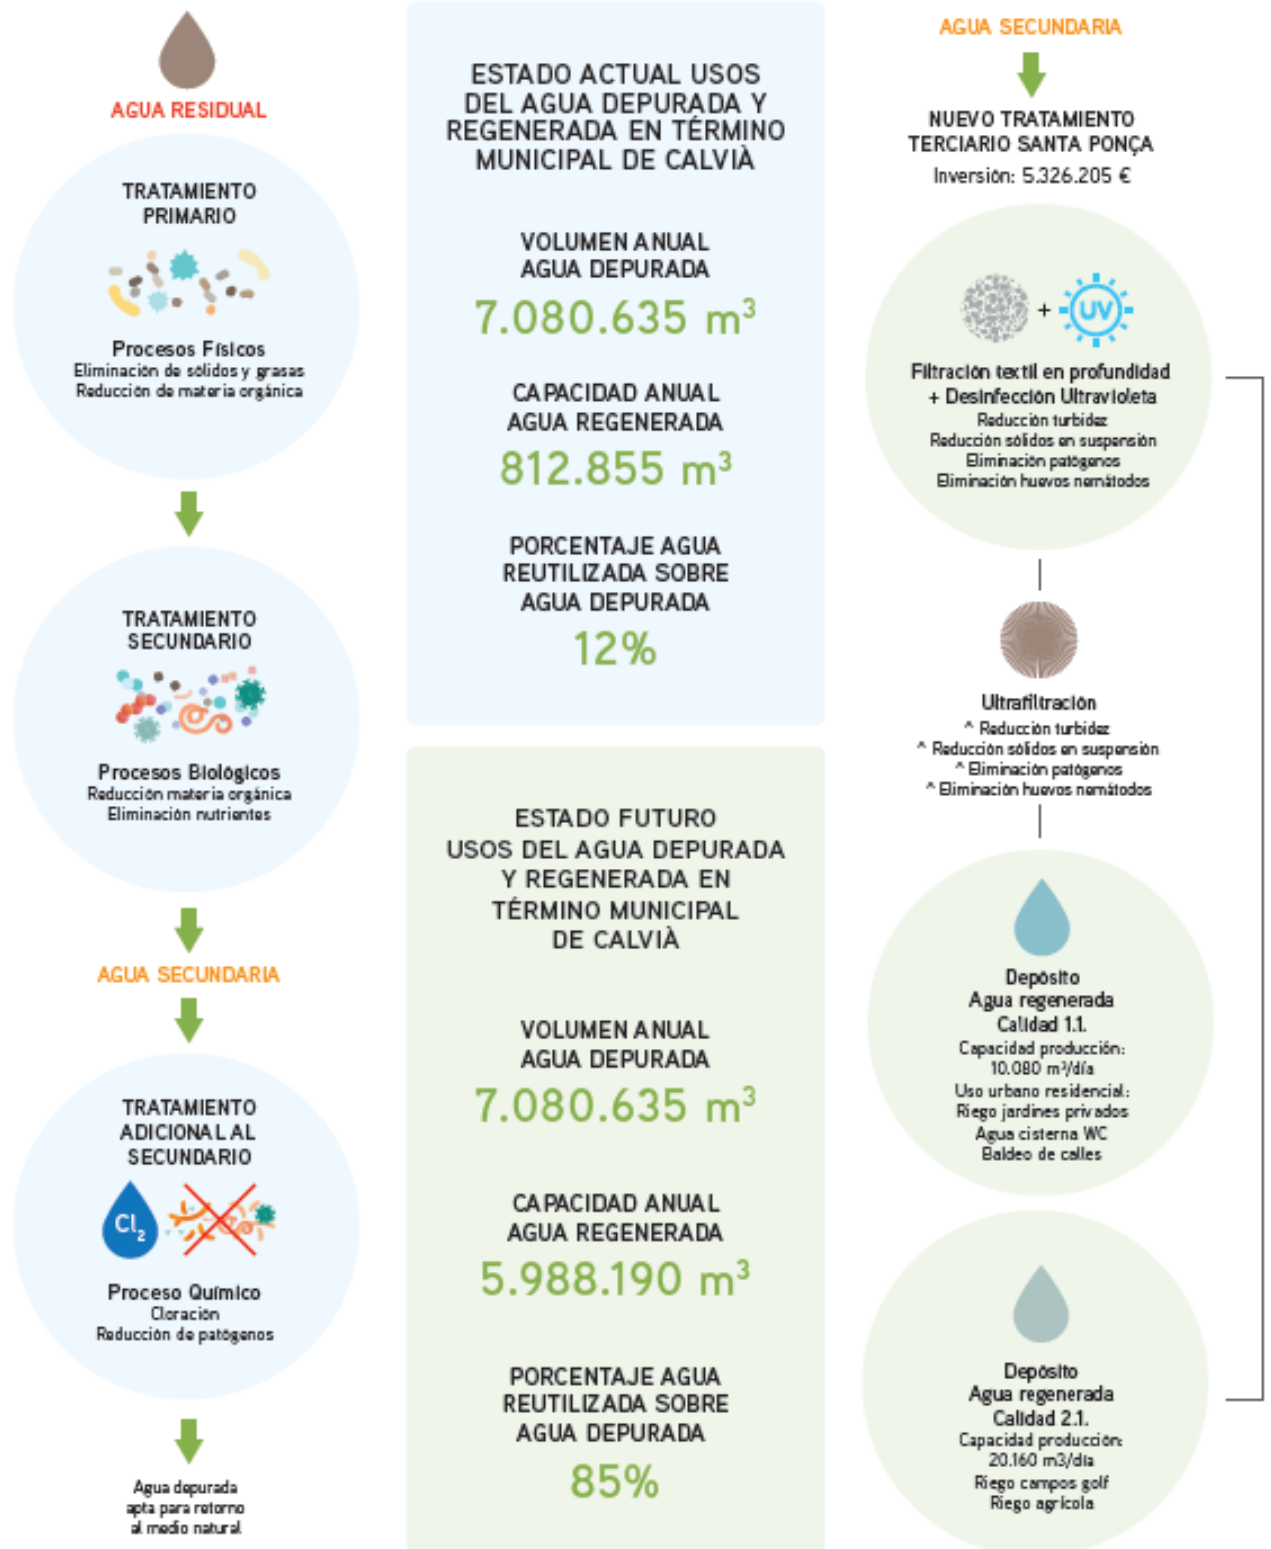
AGUA RESIDUAL

TRATAMIENTO PRIMARIO

Procesos Físicos
Eliminación de sólidos y grasas
Reducción de materia orgánica

TRATAMIENTO SECUNDARIO

Procesos Biológicos
Reducción materia orgánica
Eliminación nutrientes

AGUA SECUNDARIA

TRATAMIENTO ADICIONAL AL SECUNDARIO

$Cl_2$

Proceso Químico
Cloración
Reducción de patógenos

Agua depurada apta para retorno al medio natural

ESTADO ACTUAL USOS DEL AGUA DEPURADA Y REGENERADA EN TÉRMINO MUNICIPAL DE CALVIÀ

VOLUMEN ANUAL AGUA DEPURADA
7.080.635 $m^3$

CAPACIDAD ANUAL AGUA REGENERADA
812.855 $m^3$

PORCENTAJE AGUA REUTILIZADA SOBRE AGUA DEPURADA
12%

ESTADO FUTURO USOS DEL AGUA DEPURADA Y REGENERADA EN TÉRMINO MUNICIPAL DE CALVIÀ

VOLUMEN ANUAL AGUA DEPURADA
7.080.635 $m^3$

CAPACIDAD ANUAL AGUA REGENERADA
5.988.190 $m^3$

PORCENTAJE AGUA REUTILIZADA SOBRE AGUA DEPURADA
85%

AGUA SECUNDARIA

NUEVO TRATAMIENTO TERCIARIO SANTA PONÇA
Inversión: 5.326.205 €

+ UV

Filtración textil en profundidad + Desinfección Ultravioleta
Reducción turbidez
Reducción sólidos en suspensión
Eliminación patógenos
Eliminación huevos nemátodos

Ultrafiltración
^ Reducción turbidez
^ Reducción sólidos en suspensión
^ Eliminación patógenos
^ Eliminación huevos nemátodos

Depósito
Agua regenerada
Calidad 1.1.
Capacidad producción: 10.080 $m^3$/día
Uso urbano residencial:
Riego jardines privados
Agua cisterna WC
Baldeo de calles

Depósito
Agua regenerada
Calidad 2.1.
Capacidad producción: 20.160 m3/día
Riego campos golf
Riego agrícola